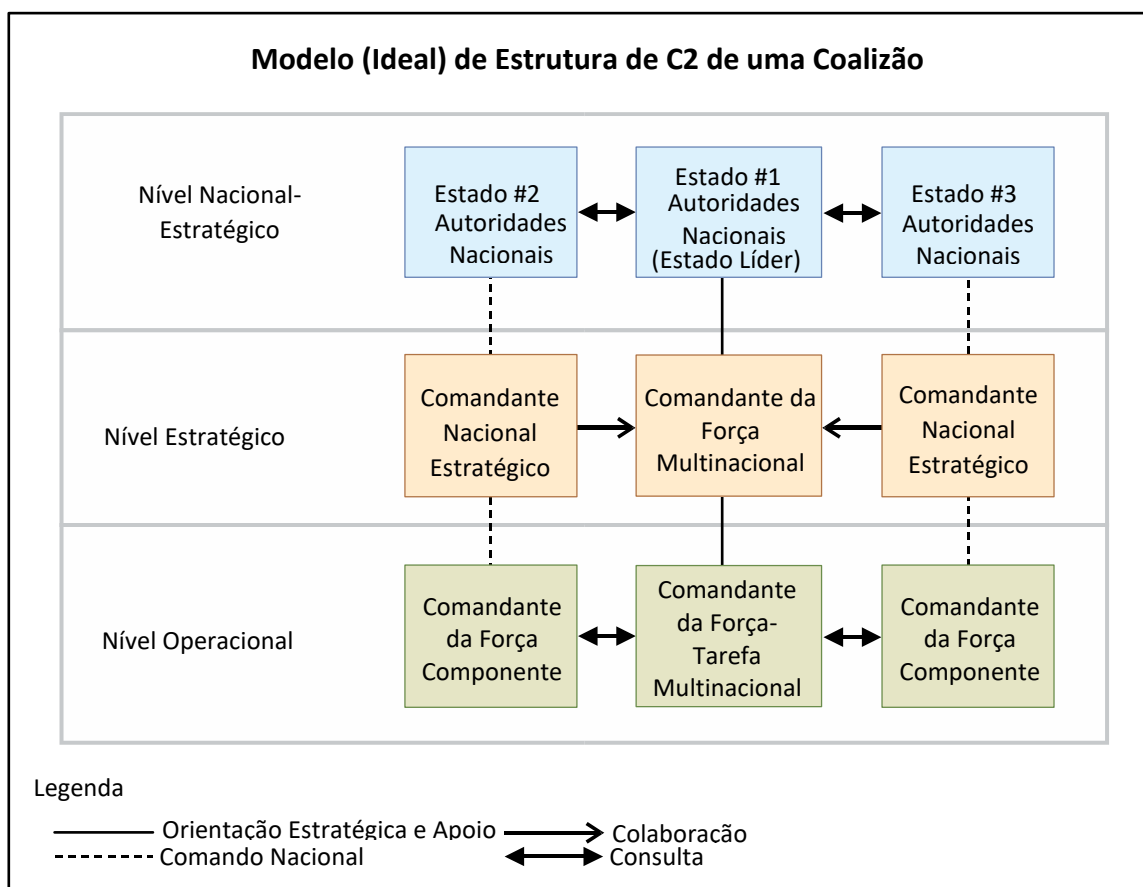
Modelo (Ideal) de Estrutura de C2 de uma Coalizão

Nível Nacional-Estratégico

Estado #2 Autoridades Nacionais

Estado #1 Autoridades Nacionais (Estado Líder)

Estado #3 Autoridades Nacionais

Nível Estratégico

Comandante Nacional Estratégico

Comandante da Força Multinacional

Comandante Nacional Estratégico

Nível Operacional

Comandante da Força Componente

Comandante da Força-Tarefa Multinacional

Comandante da Força Componente

Legenda

Orientação Estratégica e Apoio
Comando Nacional
Colaboração
Consulta